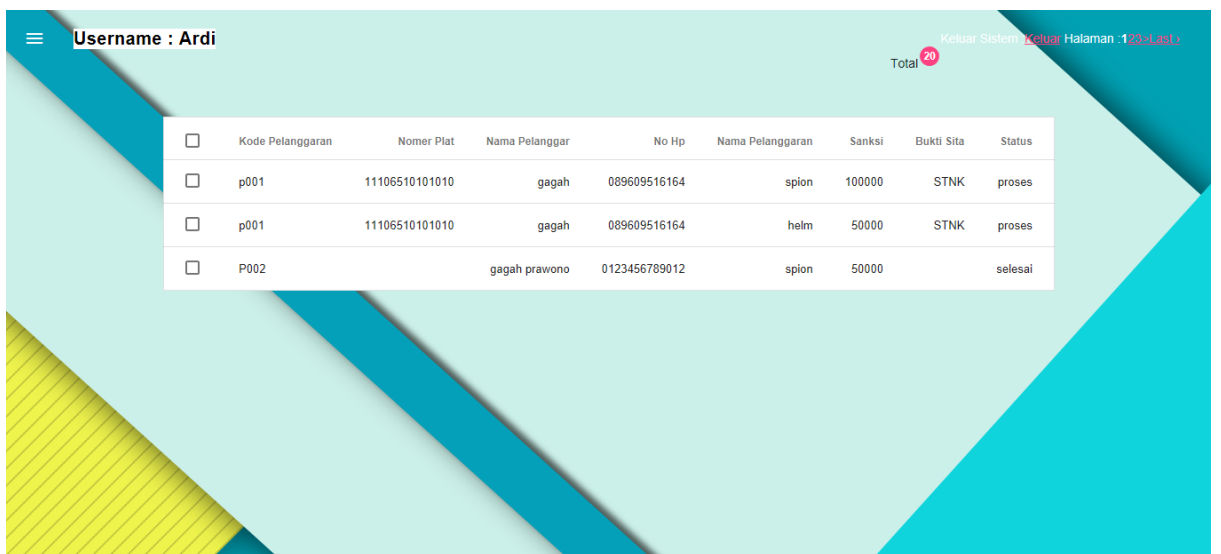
Username : Ardi

Keluar Sistem :Keluar Halaman :123>Last›

Total 20

| | Kode Pelanggaran | Nomer Plat | Nama Pelanggar | No Hp | Nama Pelanggaran | Sanksi | Bukti Sita | Status |
|---|---|---|---|---|---|---|---|---|
| | p001 | 11106510101010 | gagah | 089609516164 | spion | 100000 | STNK | proses |
| | p001 | 11106510101010 | gagah | 089609516164 | helm | 50000 | STNK | proses |
| | P002 | | gagah prawono | 0123456789012 | spion | 50000 | | selesai |